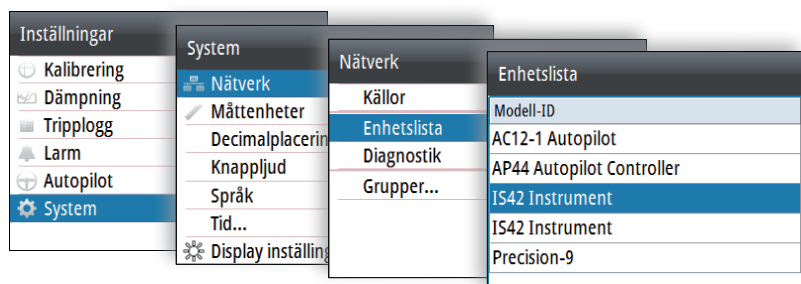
Inställningar
Kalibrering
Dämpning
Tripplogg
Larm
Autopilot
System

System
Nätverk
Måttenheter
Decimalplacerin
Knappljud
Språk
Tid...
Display inställning

Nätverk
Källor
Enhetslista
Diagnostik
Grupper...

Enhetslista
Modell-ID
AC12-1 Autopilot
AP44 Autopilot Controller
IS42 Instrument
IS42 Instrument
Precision-9